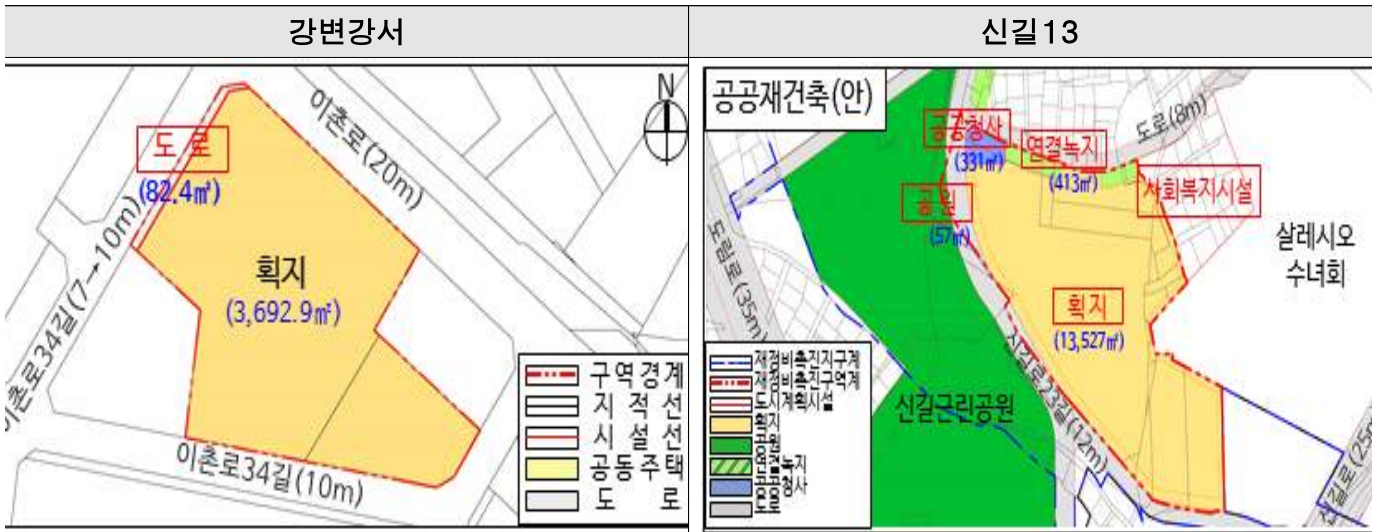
| 강변강서 | 신길13 |
|---|---|
| | |

이촌로(20m)

N

도 로
(82.4㎡)

획지
(3,692.9㎡)

이촌로34길(7→10m)

이촌로34길(10m)

구역경계
지적선
시설선
공동주택
도 로

공공재건축(안)

공공청사
(331㎡)

연결녹지
(413㎡)

도로(8m)

사회복지시설

공원
(57㎡)

도림로(35m)

살레시오
수녀회

획지
(13,527㎡)

신길로23길(12m)

신길근린공원

재정비촉진지구계
재정비촉진구역계
도시계획시설
획지
공원
연결녹지
공공청사
도로

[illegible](25m)